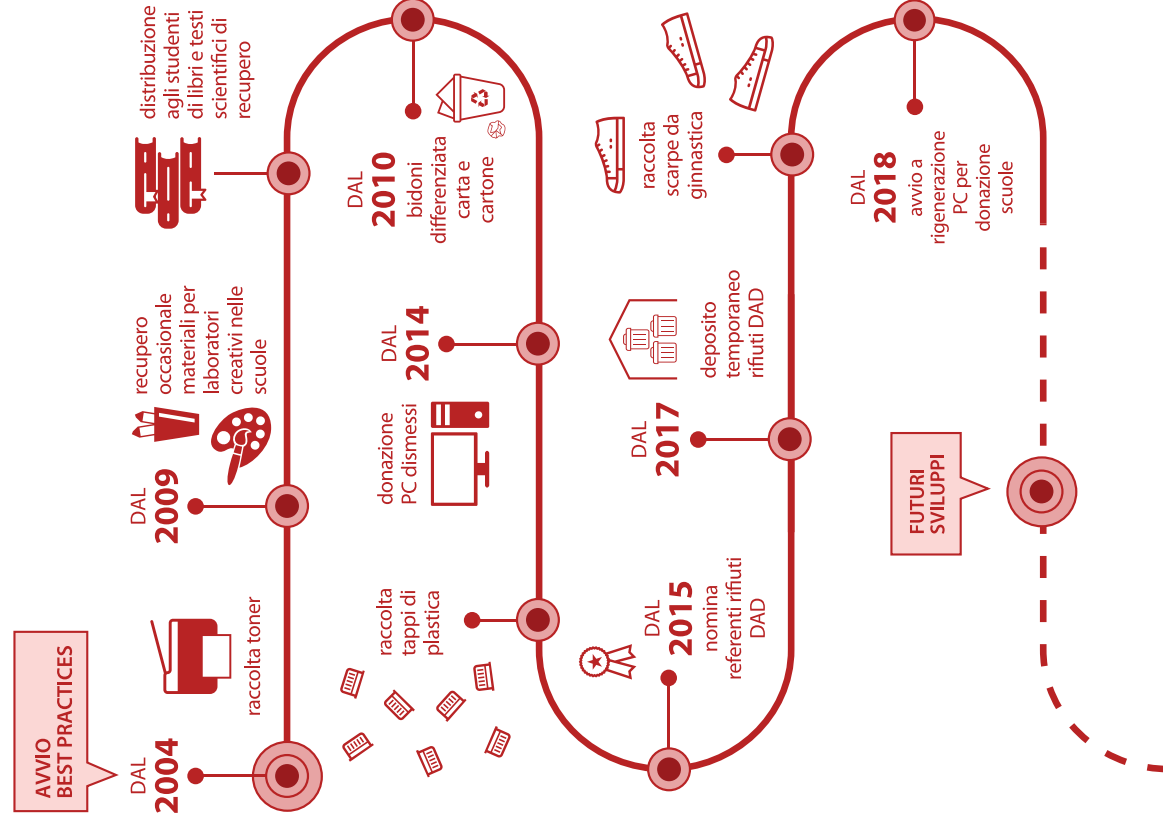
AVVIO
BEST PRACTICES

DAL
2004

raccolta toner

DAL
2009

recupero occasionale materiali per laboratori creativi nelle scuole

distribuzione agli studenti di libri e testi scientifici di recupero

raccolta tappi di plastica

donazione PC dismessi

DAL
2014

DAL
2010
bidoni differenziata carta e cartone

DAL
2015
nomina referenti rifiuti DAD

DAL
2017

deposito temporaneo rifiuti DAD

raccolta scarpe da ginnastica

DAL
2018
avvio a rigenerazione PC per donazione scuole

FUTURI
SVILUPPI